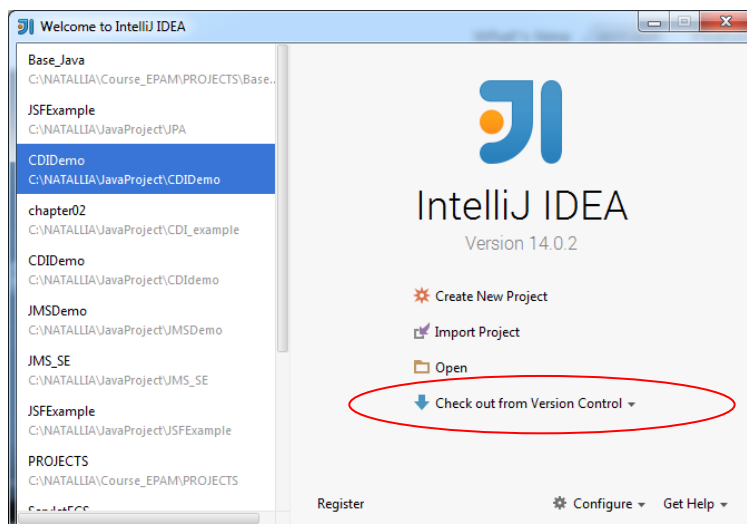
Welcome to IntelliJ IDEA

Base_Java
C:\NATALLIA\Course_EPAM\PROJECTS\Base...

JSFExample
C:\NATALLIA\JavaProject\JPA

CDIDemo
C:\NATALLIA\JavaProject\CDIDemo

chapter02
C:\NATALLIA\JavaProject\CDI_example

CDIDemo
C:\NATALLIA\JavaProject\CDIdemo

JMSDemo
C:\NATALLIA\JavaProject\JMSDemo

JMS_SE
C:\NATALLIA\JavaProject\JMS_SE

JSFExample
C:\NATALLIA\JavaProject\JSFExample

PROJECTS
C:\NATALLIA\Course_EPAM\PROJECTS

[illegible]

IntelliJ IDEA
Version 14.0.2

Create New Project

Import Project

Open

Check out from Version Control

Register

Configure

Get Help